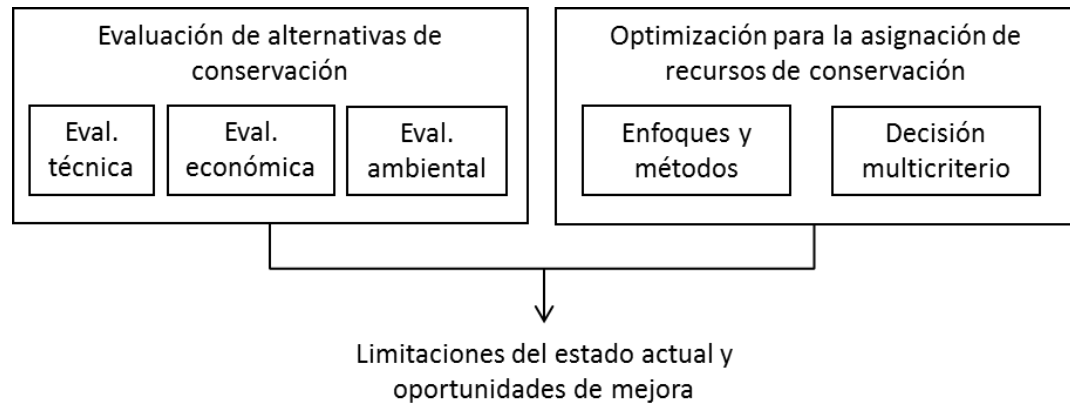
Evaluación de alternativas de conservación

Eval. técnica

Eval. económica

Eval. ambiental

Optimización para la asignación de recursos de conservación

Enfoques y métodos

Decisión multicriterio

Limitaciones del estado actual y oportunidades de mejora